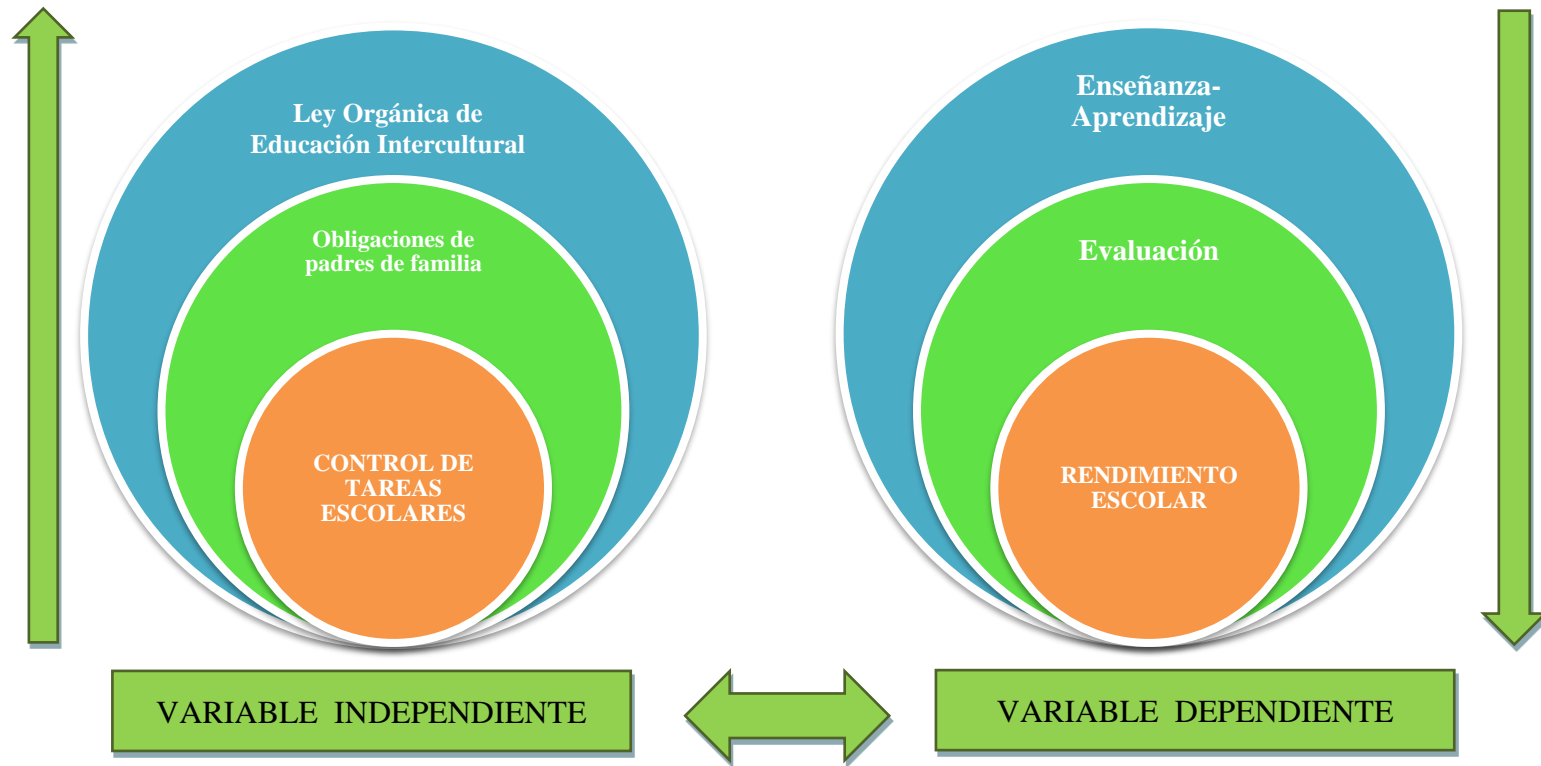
Ley Orgánica de Educación Intercultural

Obligaciones de padres de familia

CONTROL DE TAREAS ESCOLARES

Enseñanza-Aprendizaje

Evaluación

RENDIMIENTO ESCOLAR

VARIABLE INDEPENDIENTE

VARIABLE DEPENDIENTE